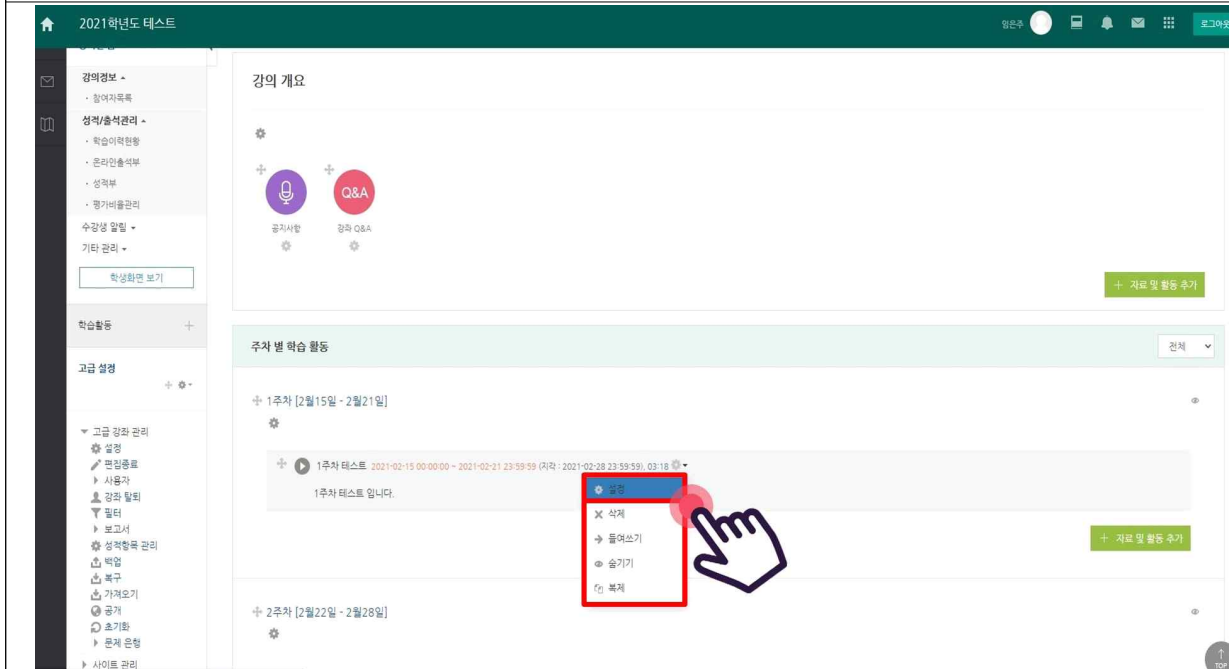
2021학년도 테스트

임은주 로그아웃

강의정보
· 참여자목록
성적/출석관리
· 학습이력현황
· 온라인출석부
· 성적부
· 평가비율관리
수강생 알림
기타 관리

학생화면 보기

학습활동

고급 설정

▼ 고급 강좌 관리
설정
편집종료
▸ 사용자
강좌 탈퇴
필터
▸ 보고서
성적항목 관리
백업
복구
가져오기
공개
초기화
▸ 문제 은행
▸ 사이트 관리

강의 개요

Q&A

공지사항 강좌 Q&A

+ 자료 및 활동 추가

주차 별 학습 활동

전체

1주차 [2월15일 - 2월21일]

1주차 테스트 2021-02-15 00:00:00 ~ 2021-02-21 23:59:59 (지각 : 2021-02-28 23:59:59), 03:18

1주차 테스트 입니다.

설정
삭제
들여쓰기
숨기기
복제

+ 자료 및 활동 추가

2주차 [2월22일 - 2월28일]

TOP